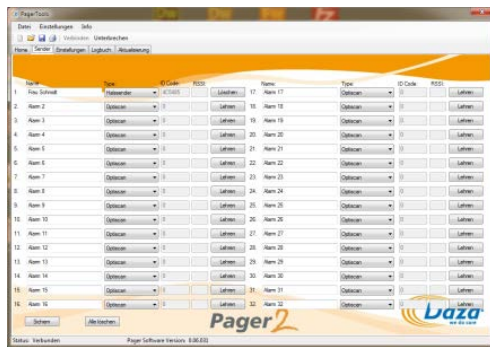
PagerTools

Datei Einstellungen Info

Verbinden Unterbrechen

Home Sender Einstellungen Logbuch Aktualisierung

| | Name | Type | ID Code | RSSI | | | Name | Type | ID Code | RSSI | |
|---|---|---|---|---|---|---|---|---|---|---|---|
| 1. | Frau. Schmidt | Halssender | 403665 | | Löschen | 17. | Alarm 17 | Opticsan | 0 | | Lehren |
| 2. | Alarm 2 | Opticsan | 0 | | Lehren | 18. | Alarm 18 | Opticsan | 0 | | Lehren |
| 3. | Alarm 3 | Opticsan | 0 | | Lehren | 19. | Alarm 19 | Opticsan | 0 | | Lehren |
| 4. | Alarm 4 | Opticsan | 0 | | Lehren | 20. | Alarm 20 | Opticsan | 0 | | Lehren |
| 5. | Alarm 5 | Opticsan | 0 | | Lehren | 21. | Alarm 21 | Opticsan | 0 | | Lehren |
| 6. | Alarm 6 | Opticsan | 0 | | Lehren | 22. | Alarm 22 | Opticsan | 0 | | Lehren |
| 7. | Alarm 7 | Opticsan | 0 | | Lehren | 23. | Alarm 23 | Opticsan | 0 | | Lehren |
| 8. | Alarm 8 | Opticsan | 0 | | Lehren | 24. | Alarm 24 | Opticsan | 0 | | Lehren |
| 9. | Alarm 9 | Opticsan | 0 | | Lehren | 25. | Alarm 25 | Opticsan | 0 | | Lehren |
| 10. | Alarm 10 | Opticsan | 0 | | Lehren | 26. | Alarm 26 | Opticsan | 0 | | Lehren |
| 11. | Alarm 11 | Opticsan | 0 | | Lehren | 27. | Alarm 27 | Opticsan | 0 | | Lehren |
| 12. | Alarm 12 | Opticsan | 0 | | Lehren | 28. | Alarm 28 | Opticsan | 0 | | Lehren |
| 13. | Alarm 13 | Opticsan | 0 | | Lehren | 29. | Alarm 29 | Opticsan | 0 | | Lehren |
| 14. | Alarm 14 | Opticsan | 0 | | Lehren | 30. | Alarm 30 | Opticsan | 0 | | Lehren |
| 15. | Alarm 15 | Opticsan | 0 | | Lehren | 31. | Alarm 31 | Opticsan | 0 | | Lehren |
| 16. | Alarm 16 | Opticsan | 0 | | Lehren | 32. | Alarm 32 | Opticsan | 0 | | Lehren |

Sichern Alle löschen

Pager2

Daza we do care

Status: Verbunden Pager Software Version: 8.06.033